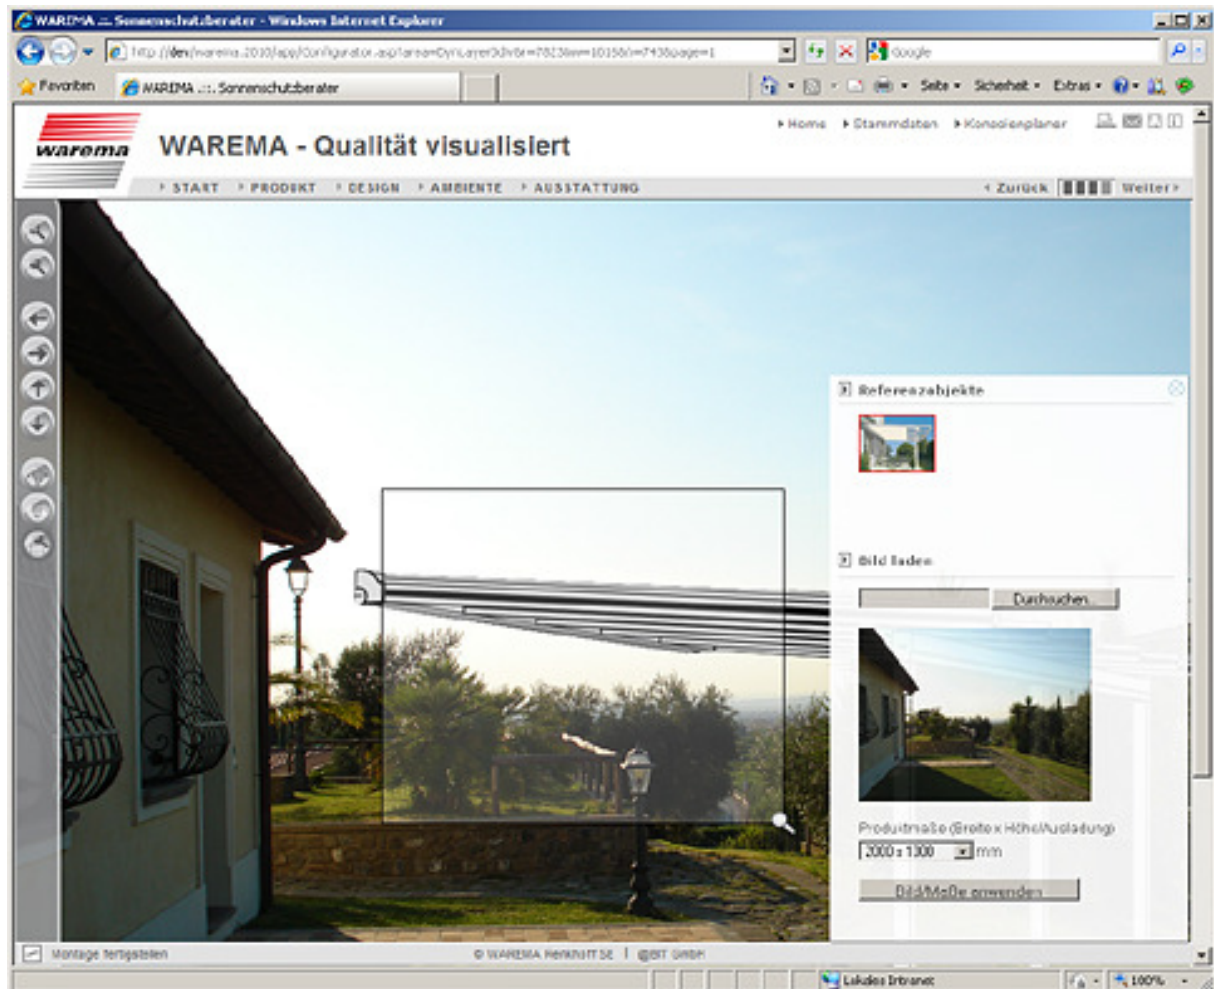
WAREMA .:. Sonnenschutzberater - Windows Internet Explorer

http://dev/warema.2010/app/Configurator.aspx?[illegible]

Google

Favoriten

WAREMA .:. Sonnenschutzberater

Seite • Sicherheit • Extras •

warema

WAREMA - Qualität visualisiert

▸ Home ▸ Stammdaten ▸ Konsolenplaner

▸ START ▸ PRODUKT ▸ DESIGN ▸ AMBIENTE ▸ AUSSTATTUNG

◂ Zurück Weiter ▸

Referenzobjekte

Bild laden

Durchsuchen

Produktmaße (Breite x Höhe/Ausladung)

2000 x 1300 mm

Bild/Maße anwenden

Montage fertigstellen

© WAREMA Renkhoff SE | @BIT GmbH

Lokales Intranet

100%